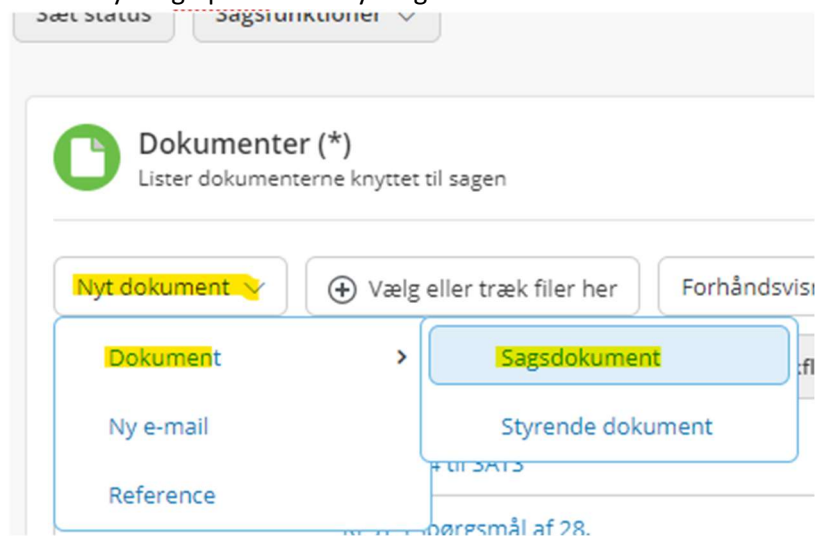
Sæt status
Sagsfunktioner

Dokumenter (*)
Lister dokumenterne knyttet til sagen

Nyt dokument
Vælg eller træk filer her
Forhåndsvis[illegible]

Dokument
Ny e-mail
Reference

Sagsdokument
Styrende dokument

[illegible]4 til SATS
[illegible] spørgsmål af 28.